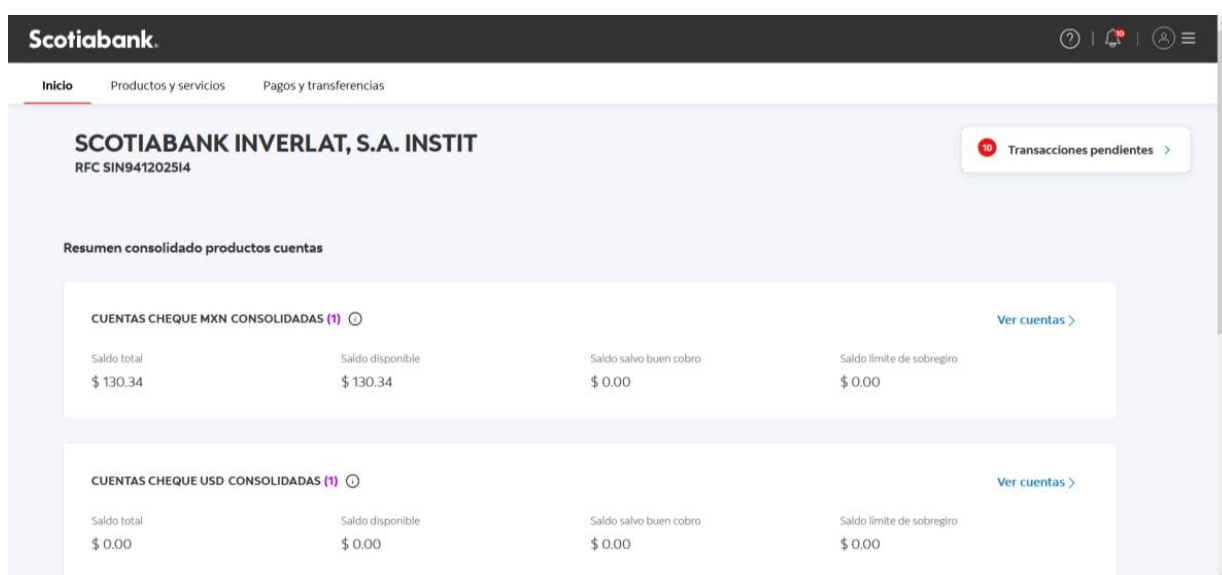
Scotiabank.

10

Inicio Productos y servicios Pagos y transferencias

SCOTIABANK INVERLAT, S.A. INSTIT
RFC SIN9412025I4

10 Transacciones pendientes >

Resumen consolidado productos cuentas

CUENTAS CHEQUE MXN CONSOLIDADAS (1)

Ver cuentas >

| Saldo total | Saldo disponible | Saldo salvo buen cobro | Saldo límite de sobregiro |
|---|---|---|---|
| \$ 130.34 | \$ 130.34 | \$ 0.00 | \$ 0.00 |

CUENTAS CHEQUE USD CONSOLIDADAS (1)

Ver cuentas >

| Saldo total | Saldo disponible | Saldo salvo buen cobro | Saldo límite de sobregiro |
|---|---|---|---|
| \$ 0.00 | \$ 0.00 | \$ 0.00 | \$ 0.00 |